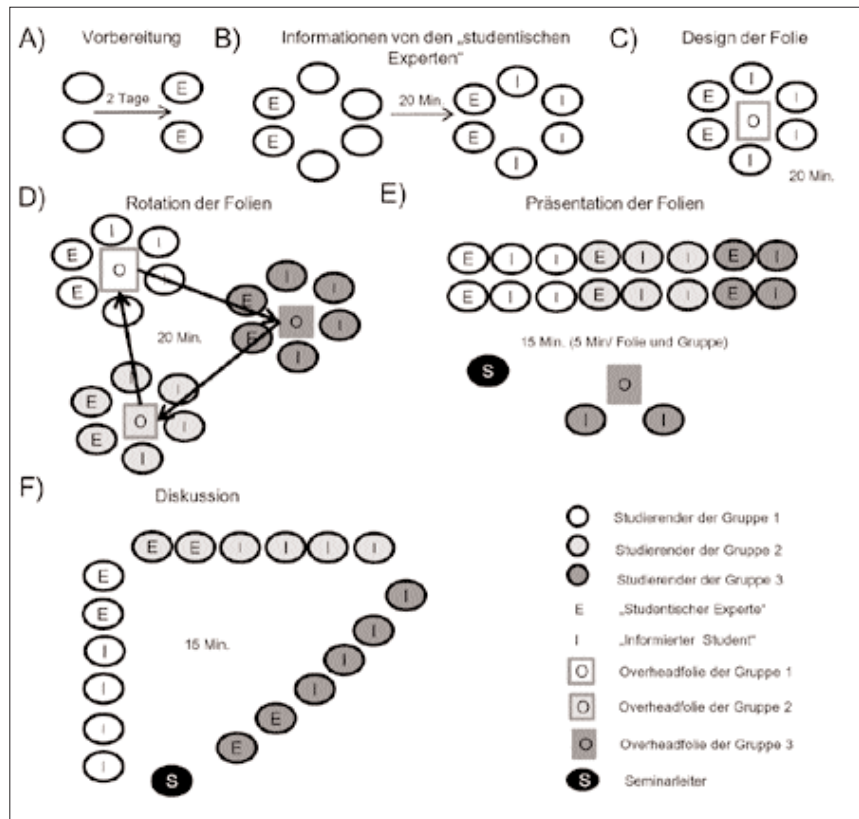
A) Vorbereitung

2 Tage

E

E

B) Informationen von den „studentischen Experten"

E

E

20 Min.

E I I E I I

C) Design der Folie

I E I E O I I

20 Min.

D) Rotation der Folien

I E I O E

20 Min.

I E O I E I

I E O I E I

E) Präsentation der Folien

E I I E I I E I

E I I E I I E I

15 Min. (5 Min/ Folie und Gruppe)

S

O

I I

F) Diskussion

E E I I I I

E E I I I I

15 Min.

I I I I E E

S

Studierender der Gruppe 1

Studierender der Gruppe 2

Studierender der Gruppe 3

E „Studentischer Experte"

I „Informierter Student"

O Overheadfolie der Gruppe 1

O Overheadfolie der Gruppe 2

O Overheadfolie der Gruppe 3

S Seminarleiter